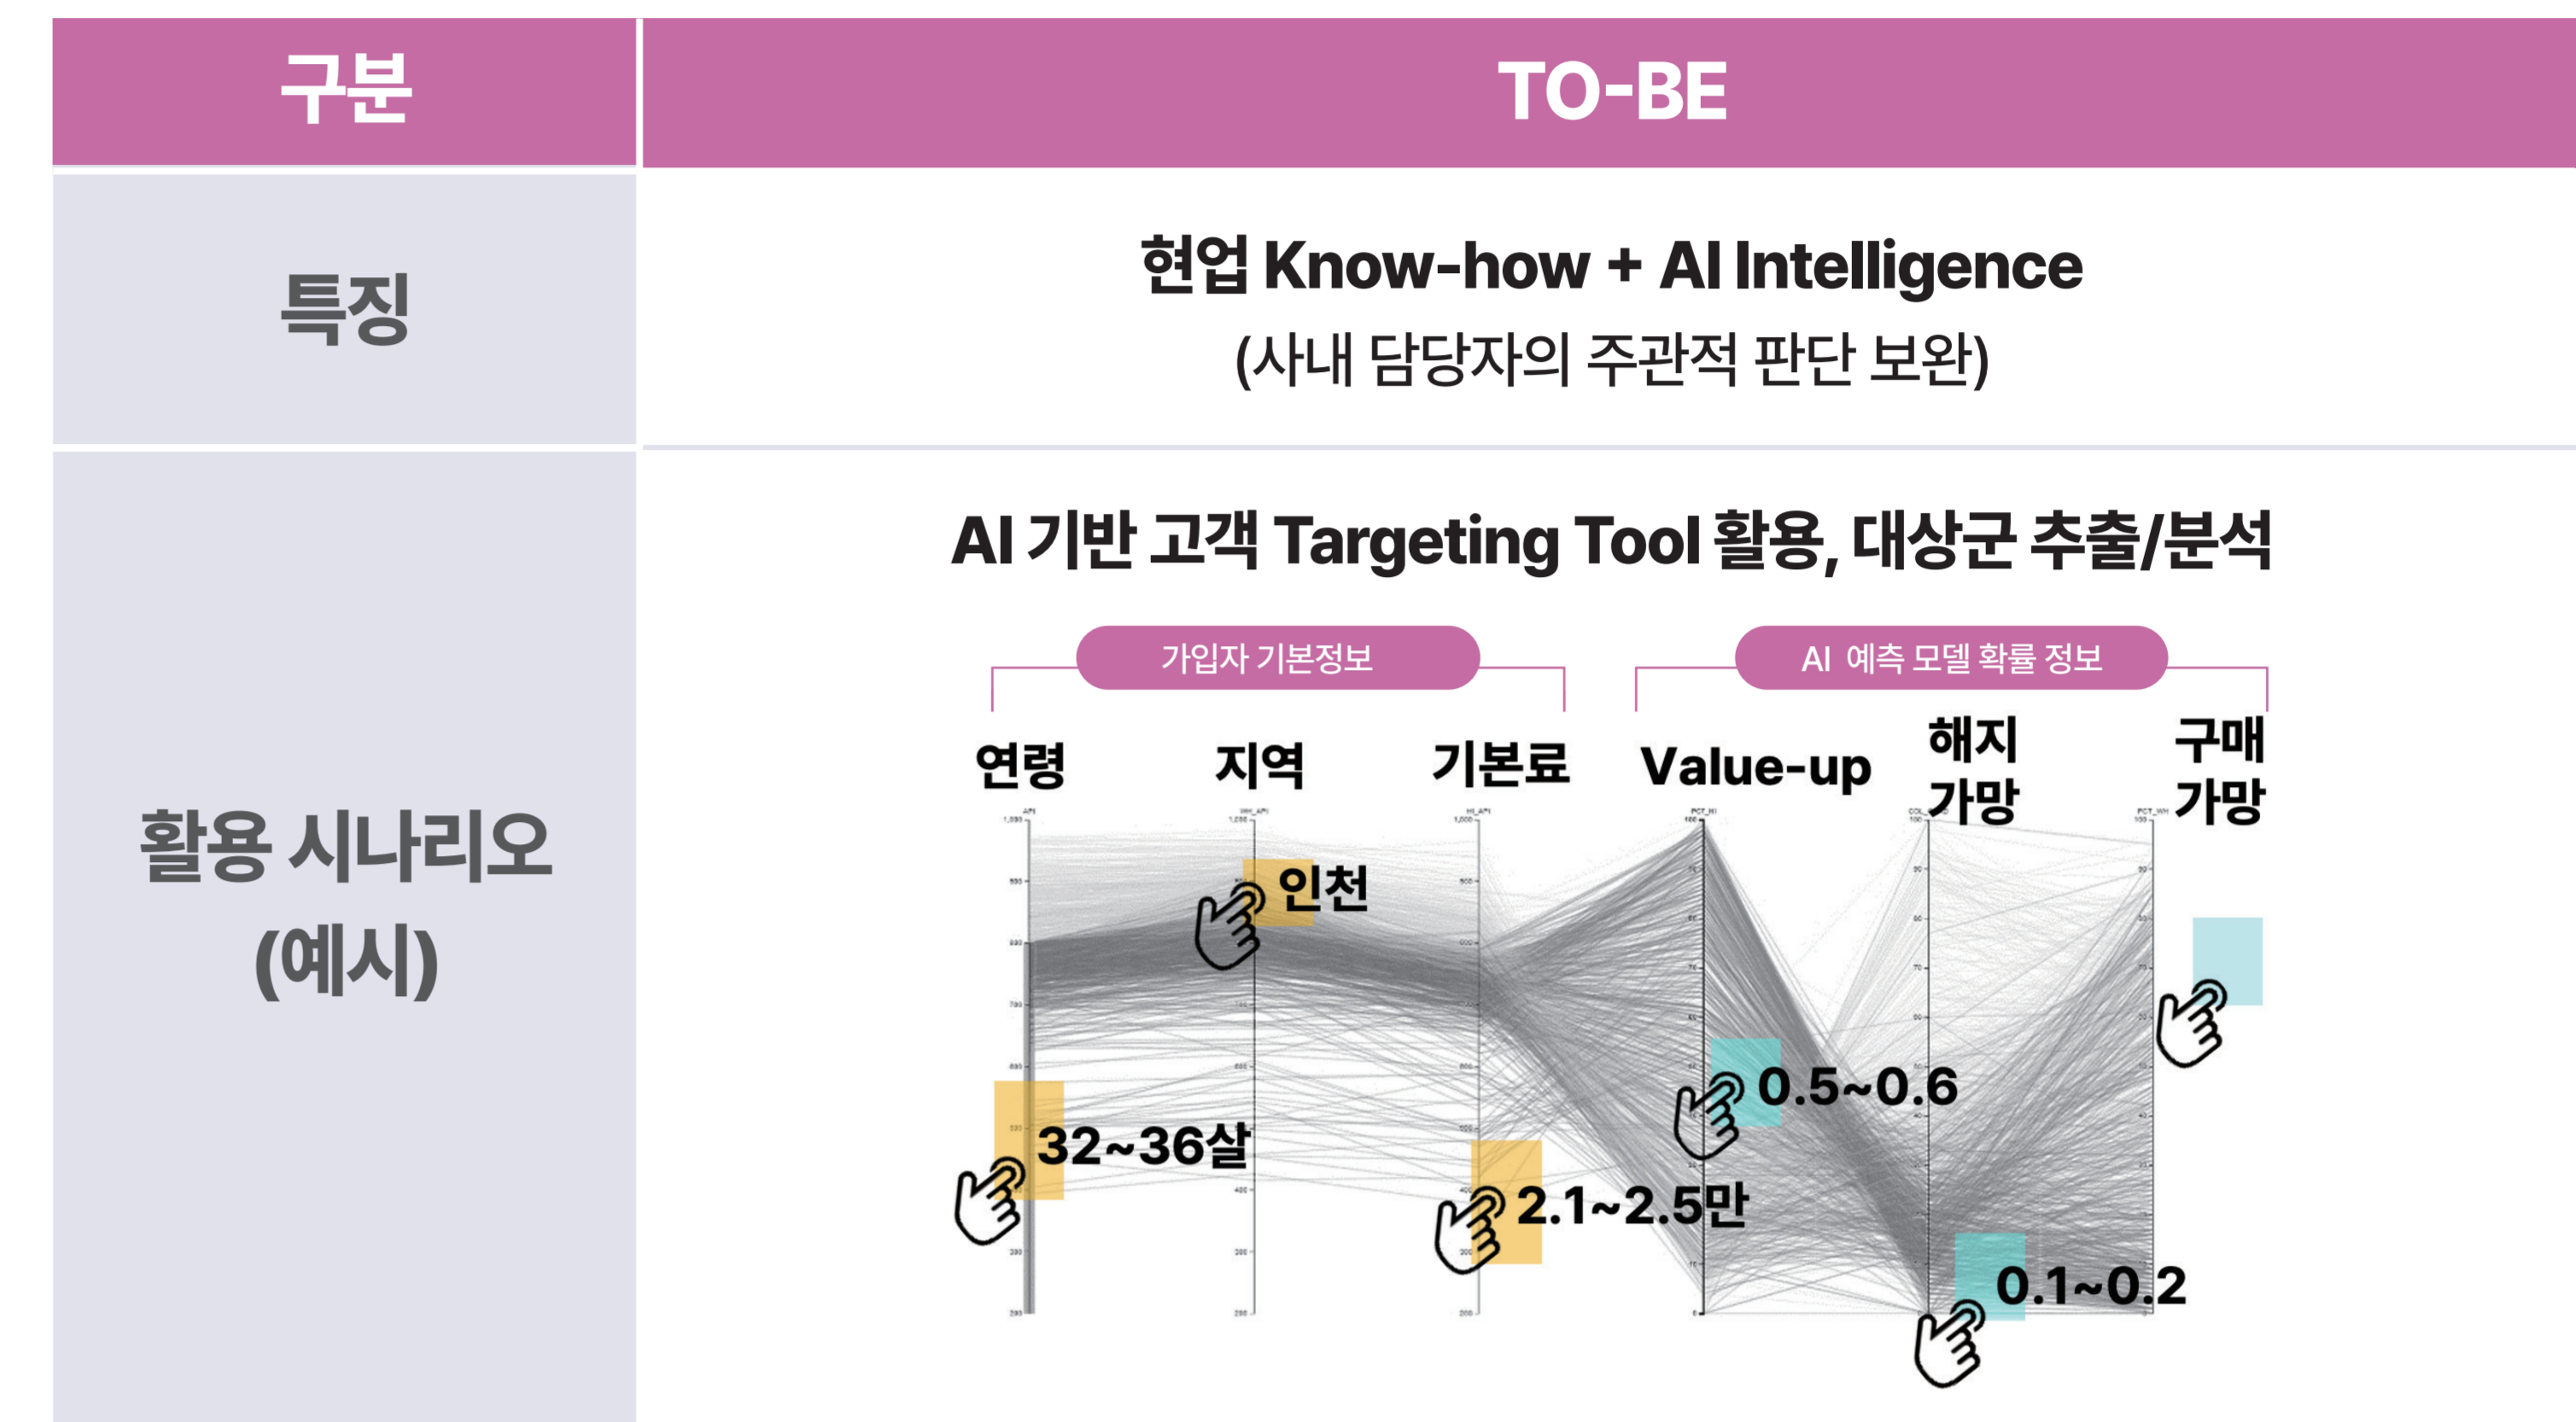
| 구분 | TO-BE |
|---|---|
| 특징 | 현업 Know-how + AI Intelligence (사내 담당자의 주관적 판단 보완) |
| 활용 시나리오 (예시) | AI 기반 고객 Targeting Tool 활용, 대상군 추출/분석 |

가입자 기본정보

AI 예측 모델 확률 정보

연령

지역

기본료

Value-up

해지 가망

구매 가망

인천

32~36살

2.1~2.5만

0.5~0.6

0.1~0.2